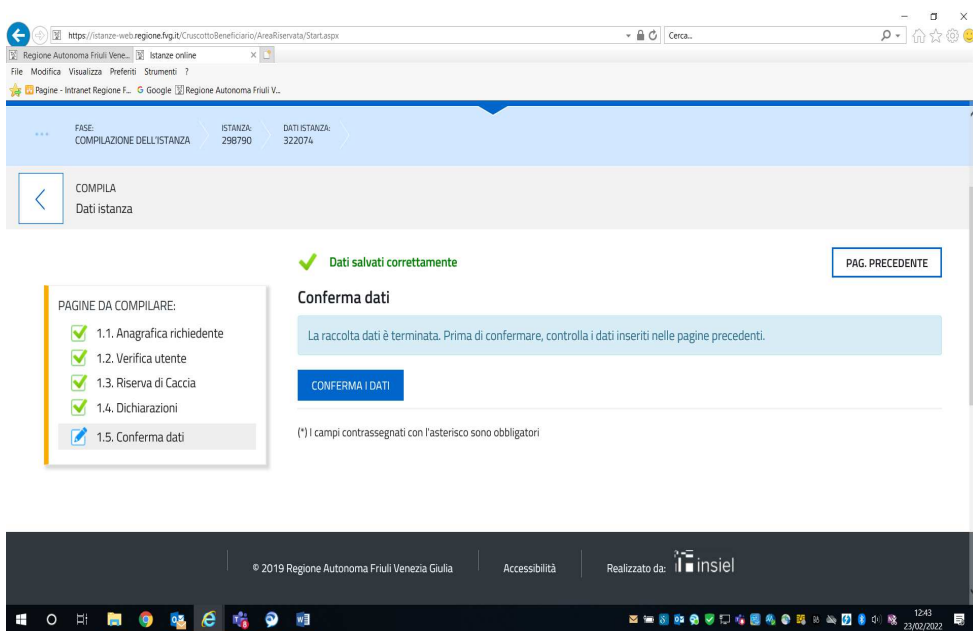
https://istanze-web.regione.fvg.it/CruscottoBeneficiario/AreaRiservata/Start.aspx

Cerca...

Regione Autonoma Friuli Vene... Istanze online

File Modifica Visualizza Preferiti Strumenti ?

Pagine - Intranet Regione F... Google Regione Autonoma Friuli V...

FASE:
COMPILAZIONE DELL'ISTANZA

ISTANZA:
298790

DATI ISTANZA:
322074

COMPILA
Dati istanza

Dati salvati correttamente

PAG. PRECEDENTE

PAGINE DA COMPILARE:
1.1. Anagrafica richiedente
1.2. Verifica utente
1.3. Riserva di Caccia
1.4. Dichiarazioni
1.5. Conferma dati

Conferma dati

La raccolta dati è terminata. Prima di confermare, controlla i dati inseriti nelle pagine precedenti.

CONFERMA I DATI

(*) I campi contrassegnati con l'asterisco sono obbligatori

© 2019 Regione Autonoma Friuli Venezia Giulia

Accessibilità

Realizzato da: insiel

12:43
23/02/2022